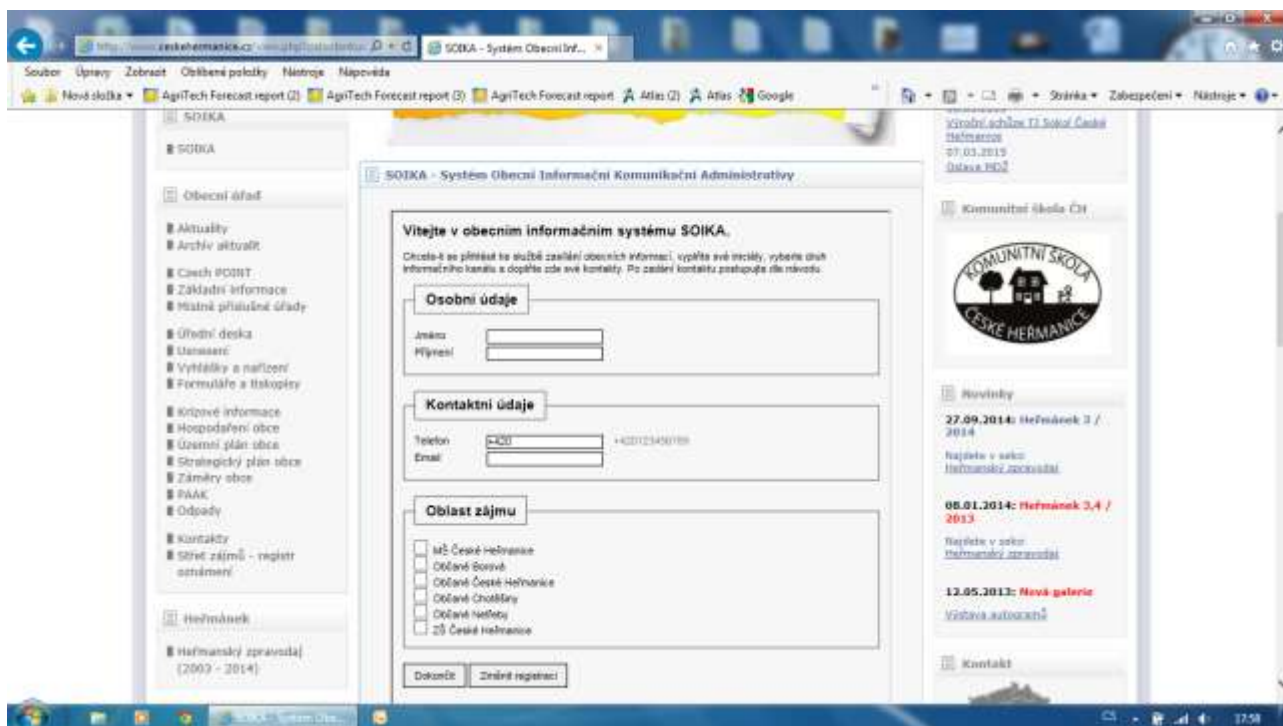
http://www.ceskehermanice.cz/ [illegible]

SOIKA - Systém Obecní Inf...

Soubor Úpravy Zobrazit Oblíbené položky Nástroje Nápověda

Nová složka AgriTech Forecast report (2) AgriTech Forecast report (3) AgriTech Forecast report Atlas (2) Atlas Google

Stránka Zabezpečení Nástroje

SOIKA

SOIKA

Obecní úřad

Aktuality
Archiv aktualit

Czech POINT
Základní informace
Místně příslušné úřady

Úřední deska
Usnesení
Vyhlášky a nařízení
Formuláře a tiskopisy

Krizové informace
Hospodaření obce
Územní plán obce
Strategický plán obce
Záměry obce
PAAK
Odpady

Kontakty
Střet zájmů - registr oznámení

Heřmánek

Heřmanský zpravodaj (2003 - 2014)

SOIKA - Systém Obecní Informační Komunikační Administrativy

Vítejte v obecním informačním systému SOIKA.

Chcete-li se přihlásit ke službě zasílání obecních informací, vyplňte své iniciály, vyberte druh informačního kanálu a doplňte zde své kontakty. Po zaslání kontaktu postupujte dle návodu.

Osobní údaje

Jméno
Příjmení

Kontaktní údaje

Telefon +420 +420123456789
Email

Oblast zájmu

MŠ České Heřmanice
Občané Borová
Občané České Heřmanice
Občané Chotěšany
Občané Netřeby
ZŠ České Heřmanice

Dokončit Změnit registraci

Výroční schůze TJ Sokol České Heřmanice
07.03.2015
Ostatní MDŽ

Komunitní škola ČH

KOMUNITNÍ ŠKOLA ČESKÉ HEŘMANICE

Novinky

27.09.2014: Heřmánek 3 / 2014
Najdete v sekci Heřmanský zpravodaj

08.01.2014: Heřmánek 3,4 / 2013
Najdete v sekci Heřmanský zpravodaj

12.05.2013: Nová galerie
Výstava autografů

Kontakt

17:58